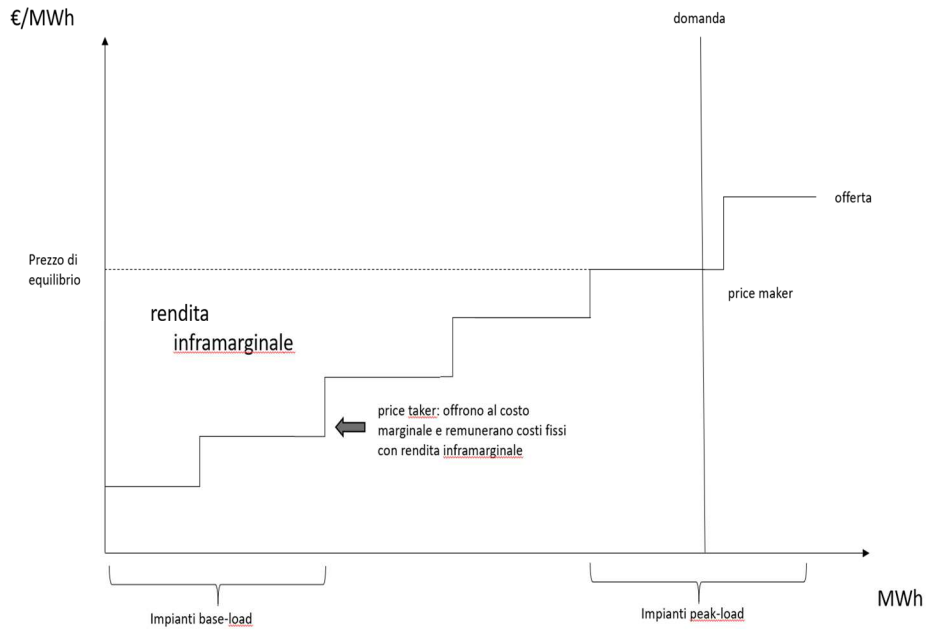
€/MWh

domanda

offerta

Prezzo di equilibrio

price maker

rendita inframarginale

price taker: offrono al costo marginale e remunerano costi fissi con rendita inframarginale

Impianti base-load

Impianti peak-load

MWh